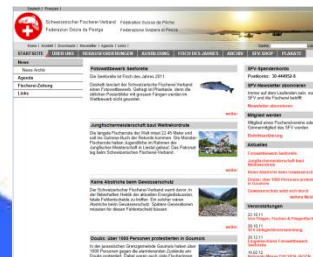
Deutsch | Français |

Schweizerischer Fischerei-Verband Fédération Suisse de Pêche
Federazione Svizzera di Pesca Federaziun Svizra da Pestga

Home | Kontakt | Downloads | Newsletter | Agenda | Links |

STARTSEITE | ÜBER UNS | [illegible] | AUSBILDUNG | FISCH DES JAHRES | ARCHIV | SFV SHOP | PLAKATE

News
News Archiv
Agenda
Fischerei-Zeitung
Links

Fotowettbewerb Seeforelle
Die Seeforelle ist Fisch des Jahres 2011

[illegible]

weiter

Jungfischermeisterschaft bzw. Weltrekordrute
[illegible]

weiter

Keine Absichte beim Gewässerschutz
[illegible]

weiter

Doubs: über 1000 Personen protestierten in Goumois
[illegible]

SFV-Spendenkonto
Postkonto: 30-444852-8

SFV-Newsletter abonnieren
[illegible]
Newsletter abonnieren

Mitglied werden
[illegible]

Aktuelles
Fotowettbewerb Seeforelle
Jungfischermeisterschaft bzw. Weltrekordrute
Keine Absichte beim Gewässerschutz
Doubs: über 1000 Personen protestierten in Goumois
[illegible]
weitere Meldungen

Veranstaltungen
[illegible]